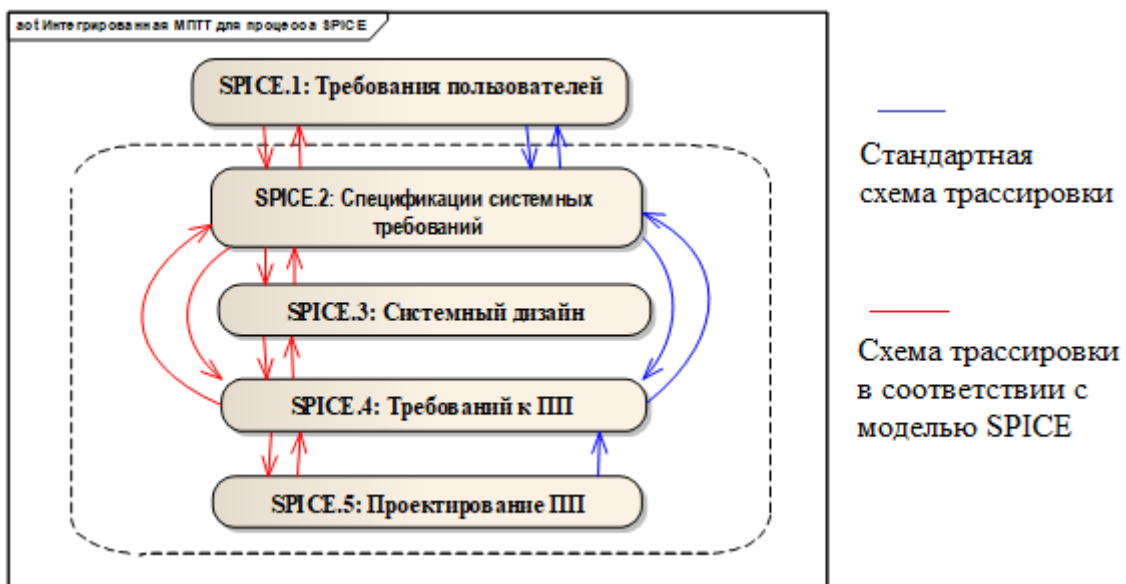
act Интегрированная МПТТ для процесса SPICE

SPICE.1: Требования пользователей

SPICE.2: Спецификации системных требований

SPICE.3: Системный дизайн

SPICE.4: Требований к ПП

SPICE.5: Проектирование ПП

Стандартная схема трассировки

Схема трассировки в соответствии с моделью SPICE